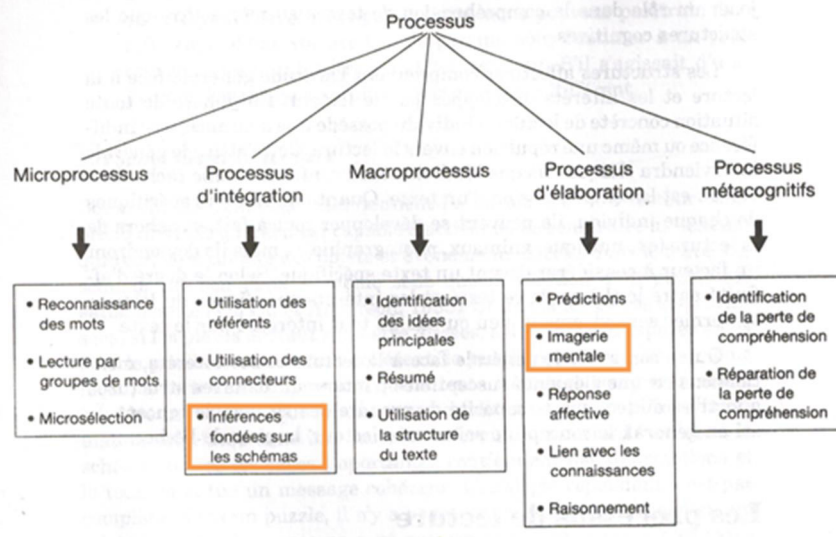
Processus

Microprocessus

• Reconnaissance des mots
• Lecture par groupes de mots
• Microsélection

Processus d'intégration

• Utilisation des référents
• Utilisation des connecteurs
• Inférences fondées sur les schémas

Macroprocessus

• Identification des idées principales
• Résumé
• Utilisation de la structure du texte

Processus d'élaboration

• Prédictions
• Imagerie mentale
• Réponse affective
• Lien avec les connaissances
• Raisonnement

Processus métacognitifs

• Identification de la perte de compréhension
• Réparation de la perte de compréhension